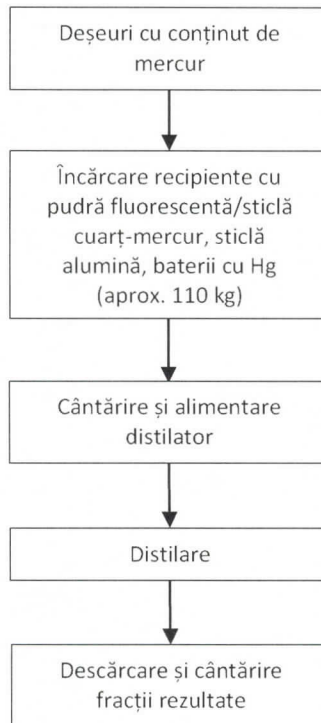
Deșeuri cu conținut de mercur

Încărcare recipiente cu pudră fluorescentă/sticlă cuarț-mercur, sticlă alumină, baterii cu Hg (aprox. 110 kg)

Cântărire și alimentare distilator

Distilare

Descărcare și cântărire fracții rezultate